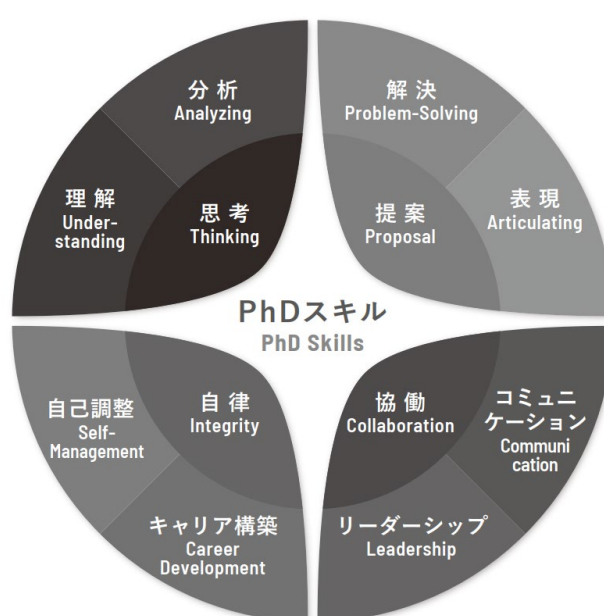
分析
Analyzing

理解
Understanding

思考
Thinking

解決
Problem-Solving

提案
Proposal

表現
Articulating

PhDスキル
PhD Skills

自己調整
Self-Management

自律
Integrity

キャリア構築
Career Development

協働
Collaboration

コミュニケーション
Communication

リーダーシップ
Leadership